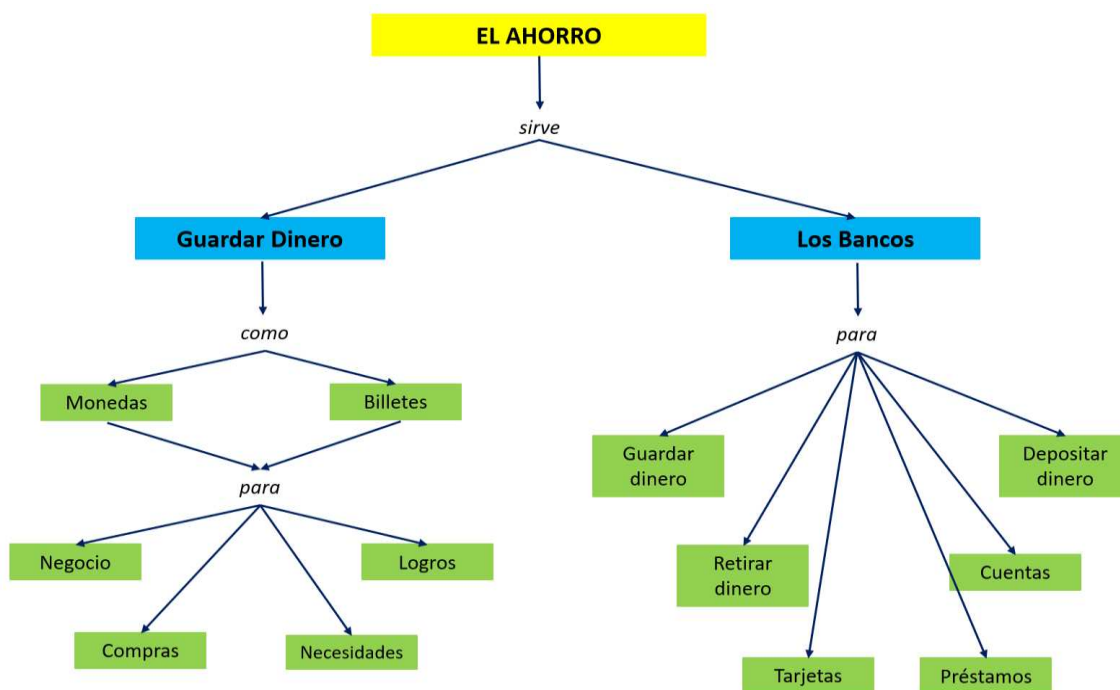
EL AHORRO

sirve

Guardar Dinero

Los Bancos

como

Monedas

Billetes

para

Negocio

Logros

Compras

Necesidades

para

Guardar dinero

Depositar dinero

Retirar dinero

Cuentas

Tarjetas

Préstamos